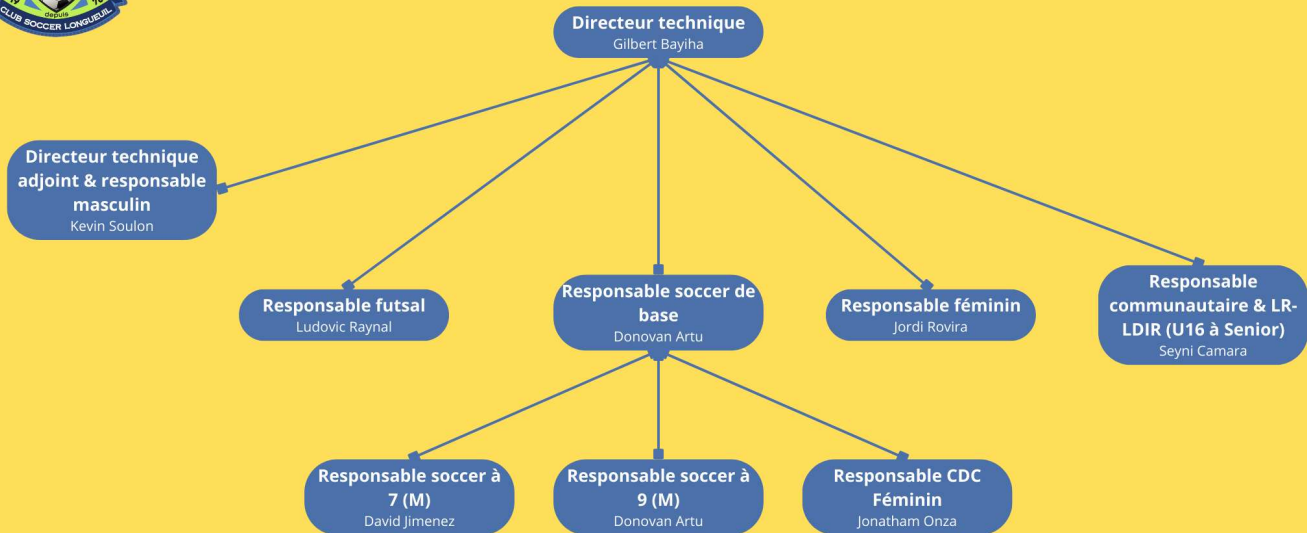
depuis
CLUB SOCCER LONGUEUIL

Directeur technique
Gilbert Bayiha

Directeur technique adjoint & responsable masculin
Kevin Soulon

Responsable futsal
Ludovic Raynal

Responsable soccer de base
Donovan Artu

Responsable féminin
Jordi Rovira

Responsable communautaire & LR-LDIR (U16 à Senior)
Seyni Camara

Responsable soccer à 7 (M)
David Jimenez

Responsable soccer à 9 (M)
Donovan Artu

Responsable CDC Féminin
Jonatham Onza